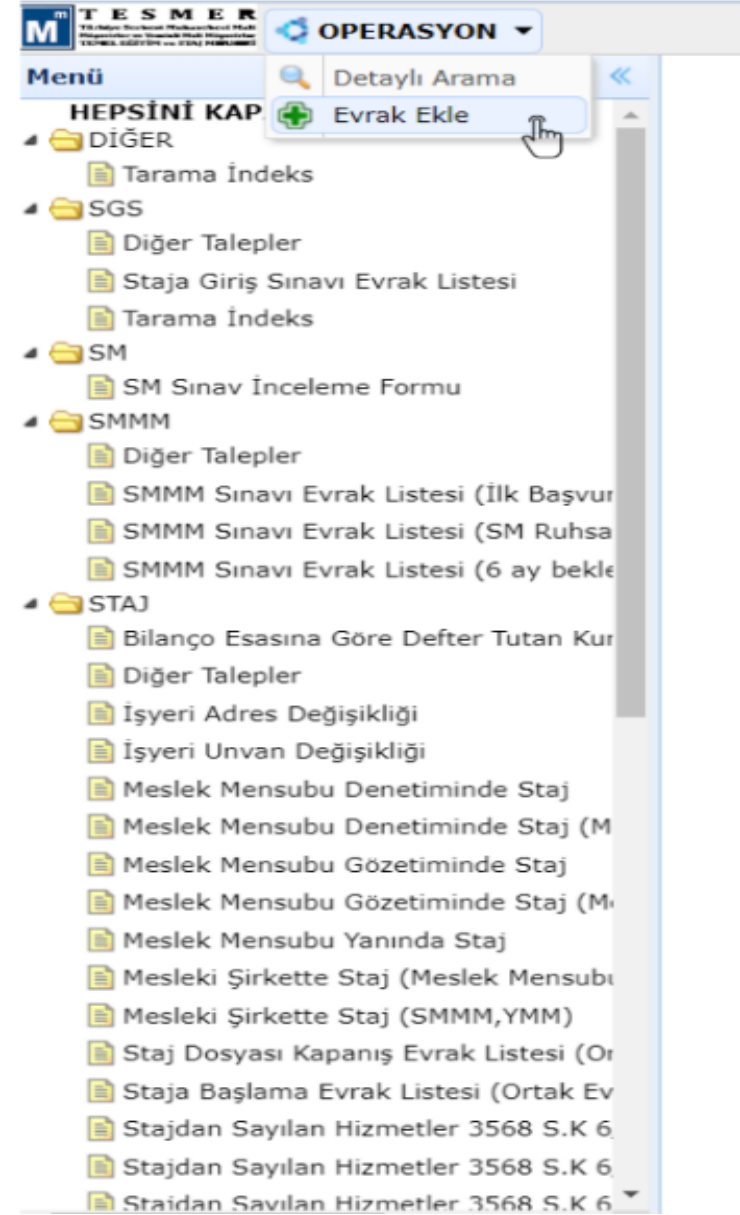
M TESMER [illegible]

OPERASYON

Detaylı Arama

Evrak Ekle

Menü

HEPSİNİ KAP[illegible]

DİĞER

Tarama İndeks

SGS

Diğer Talepler

Staja Giriş Sınavı Evrak Listesi

Tarama İndeks

SM

SM Sınav İnceleme Formu

SMMM

Diğer Talepler

SMMM Sınavı Evrak Listesi (İlk Başvur

SMMM Sınavı Evrak Listesi (SM Ruhsa

SMMM Sınavı Evrak Listesi (6 ay bekle

STAJ

Bilanço Esasına Göre Defter Tutan Kur

Diğer Talepler

İşyeri Adres Değişikliği

İşyeri Unvan Değişikliği

Meslek Mensubu Denetiminde Staj

Meslek Mensubu Denetiminde Staj (M

Meslek Mensubu Gözetiminde Staj

Meslek Mensubu Gözetiminde Staj (M

Meslek Mensubu Yanında Staj

Mesleki Şirkette Staj (Meslek Mensubu

Mesleki Şirkette Staj (SMMM,YMM)

Staj Dosyası Kapanış Evrak Listesi (Or

Staja Başlama Evrak Listesi (Ortak Ev

Stajdan Sayılan Hizmetler 3568 S.K 6

Stajdan Sayılan Hizmetler 3568 S.K 6

Stajdan Sayılan Hizmetler 3568 S.K 6